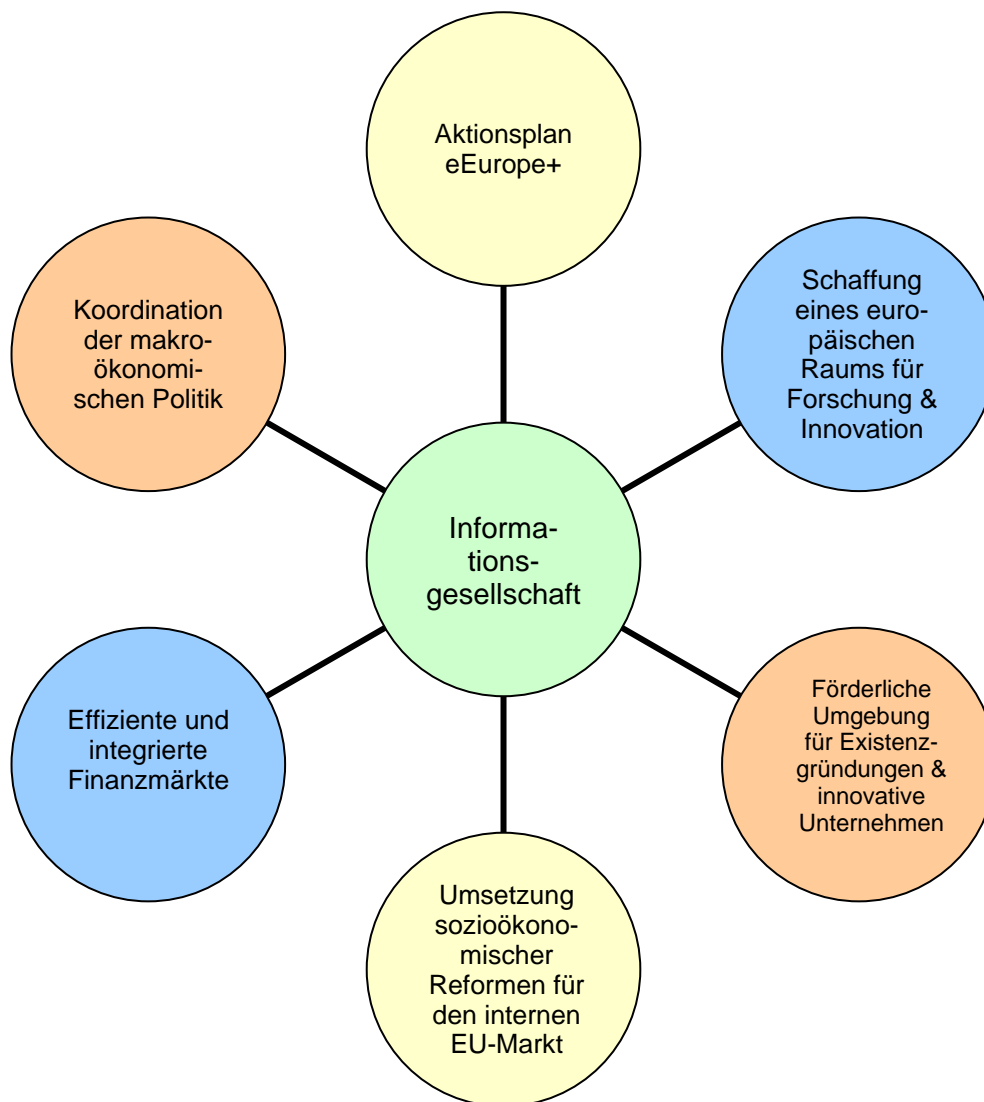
Aktionsplan eEurope+

Koordination der makroökonomischen Politik

Schaffung eines europäischen Raums für Forschung & Innovation

Informationsgesellschaft

Effiziente und integrierte Finanzmärkte

Förderliche Umgebung für Existenzgründungen & innovative Unternehmen

Umsetzung sozioökonomischer Reformen für den internen EU-Markt